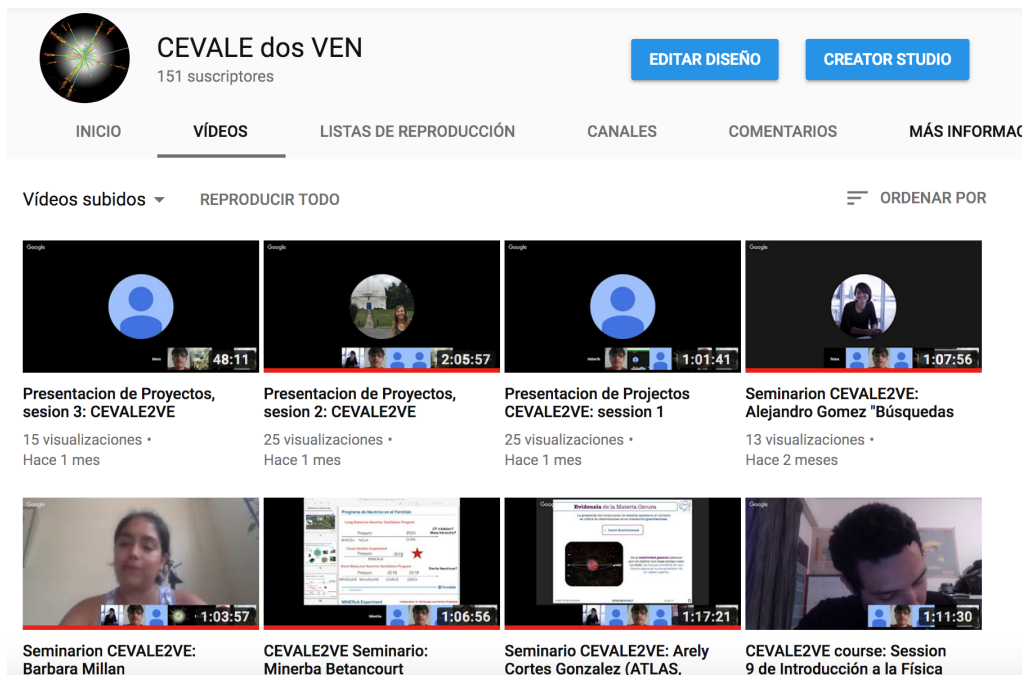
CEVALE dos VEN
151 suscriptores

EDITAR DISEÑO
CREATOR STUDIO

INICIO
VÍDEOS
LISTAS DE REPRODUCCIÓN
CANALES
COMENTARIOS
MÁS INFORMAC

Vídeos subidos
REPRODUCIR TODO
ORDENAR POR

Google
48:11
Presentacion de Proyectos, sesion 3: CEVALE2VE
15 visualizaciones • Hace 1 mes

Google
2:05:57
Presentacion de Proyectos, sesion 2: CEVALE2VE
25 visualizaciones • Hace 1 mes

Google
1:01:41
Presentacion de Projectos CEVALE2VE: session 1
25 visualizaciones • Hace 1 mes

Google
1:07:56
Seminarion CEVALE2VE: Alejandro Gomez "Búsquedas
13 visualizaciones • Hace 2 meses

Google
1:03:57
Seminarion CEVALE2VE: Barbara Millan

Google
1:06:56
CEVALE2VE Seminario: Minerba Betancourt

Google
Evidencia de la Materia Oscura
1:17:21
Seminario CEVALE2VE: Arely Cortes Gonzalez (ATLAS,

Google
1:11:30
CEVALE2VE course: Session 9 de Introducción a la Física